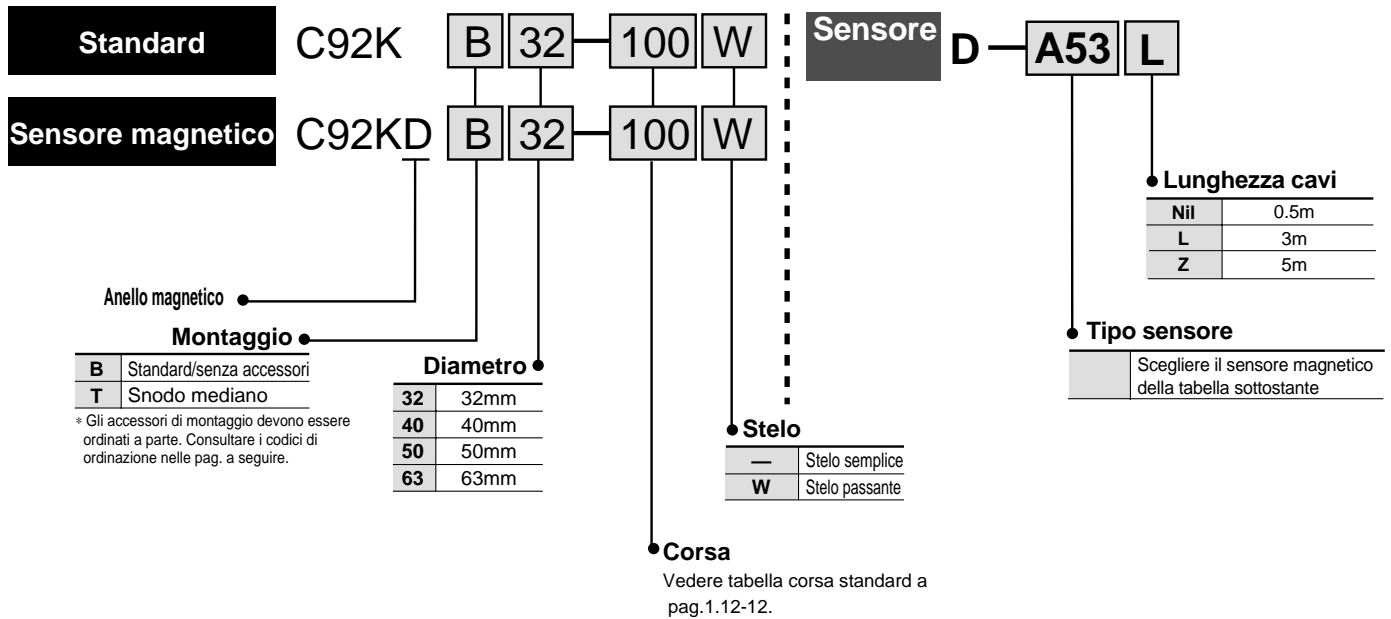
Standard C92K B 32 — 100 W

Sensore magnetico C92KD B 32 — 100 W

Sensore D — A53 L

Lunghezza cavi

| Nil | 0.5m |
|---|---|
| L | 3m |
| Z | 5m |

Anello magnetico

Montaggio

| B | Standard/senza accessori |
|---|---|
| T | Snodo mediano |

* Gli accessori di montaggio devono essere ordinati a parte. Consultare i codici di ordinazione nelle pag. a seguire.

Diametro

| 32 | 32mm |
|---|---|
| 40 | 40mm |
| 50 | 50mm |
| 63 | 63mm |

Tipo sensore

| | Scegliere il sensore magnetico della tabella sottostante |
|---|---|

Stelo

| — | Stelo semplice |
|---|---|
| W | Stelo passante |

Corsa

Vedere tabella corsa standard a pag.1.12-12.